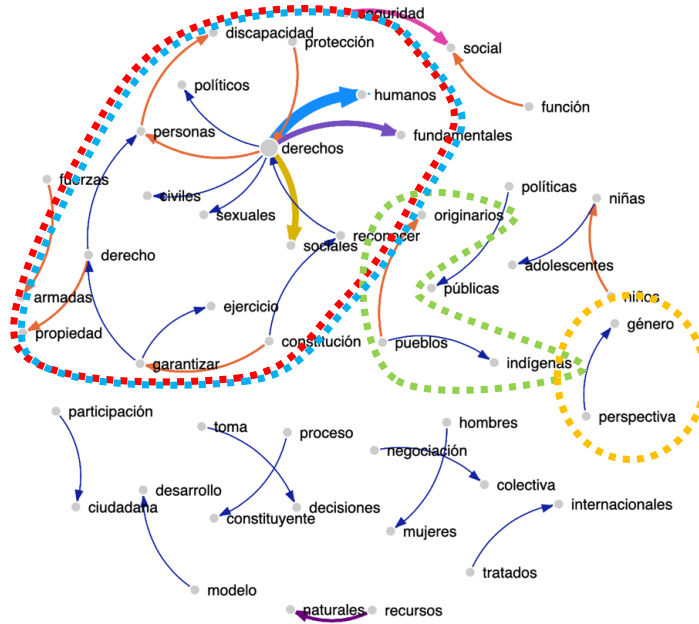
seguridad
discapacidad
protección
social
función
políticos
humanos
personas
fundamentales
derechos
fuerzas
civiles
políticas
sexuales
niñas
originarios
reconocer
sociales
derecho
adolescentes
públicas
armadas
niños
ejercicio
género
propiedad
constitución
pueblos
garantizar
indígenas
perspectiva
participación
toma
proceso
hombres
negociación
colectiva
desarrollo
ciudadana
decisiones
internacionales
constituyente
mujeres
tratados
modelo
naturales
recursos